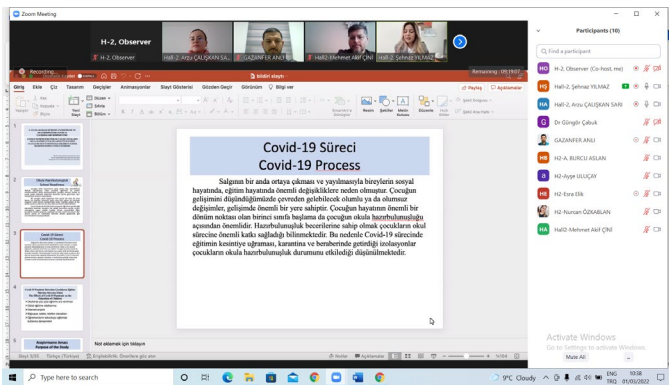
Zoom Meeting

H-2, Observer
H-2, Observer
Hali-2, Arzu ÇALIŞKAN SA...
GAZANFER ANLI
Hali2-Mehmet Akif ÇİNİ
Hali-2, Şehnaz YILMAZ

Recording...
Remaining: 09:19:07

Giriş Ekle Çiz Tasarım Geçişler Animasyonlar Slayt Gösterisi Gözden Geçir Görünüm Bilgi ver
Paylaş Açıklamalar

Covid-19 Süreci
Covid-19 Process

Salgının bir anda ortaya çıkması ve yayılmasıyla bireylerin sosyal hayatında, eğitim hayatında önemli değişikliklere neden olmuştur. Çocuğun gelişimini düşündüğümüzde çevreden gelebilecek olumlu ya da olumsuz değişimler, gelişimde önemli bir yere sahiptir. Çocuğun hayatının önemli bir dönüm noktası olan birinci sınıfa başlama da çocuğun okula hazırbulunuşluğu açısından önemlidir. Hazırbulunuşluk becerilerine sahip olmak çocukların okul sürecine önemli katkı sağladığı bilinmektedir. Bu nedenle Covid-19 sürecinde eğitimin kesintiye uğraması, karantina ve beraberinde getirdiği izolasyonlar çocukların okula hazırbulunuşluk durumunu etkilediği düşünülmektedir.

Not eklemek için tıklayın

Slayt 3/35 Türkçe (Türkiye) Erişilebilirlik: Önerilere göz atın
Notlar Açıklamalar

Participants (10)
Find a participant
H-2, Observer (Co-host, me)
Hali-2, Şehnaz YILMAZ
Hali-2, Arzu ÇALIŞKAN SARI
Dr Güngör Çabuk
GAZANFER ANLI
H2-A. BURCU ASLAN
H2-Ayşe ULUÇAY
H2-Esra Elik
H2-Nurşen ÖZKABLAN
Hali2-Mehmet Akif ÇİNİ

Activate Windows
Go to Settings to activate Windows.
Mute All

Type here to search
9°C Cloudy
ENG TRQ 10:38 01/03/2022